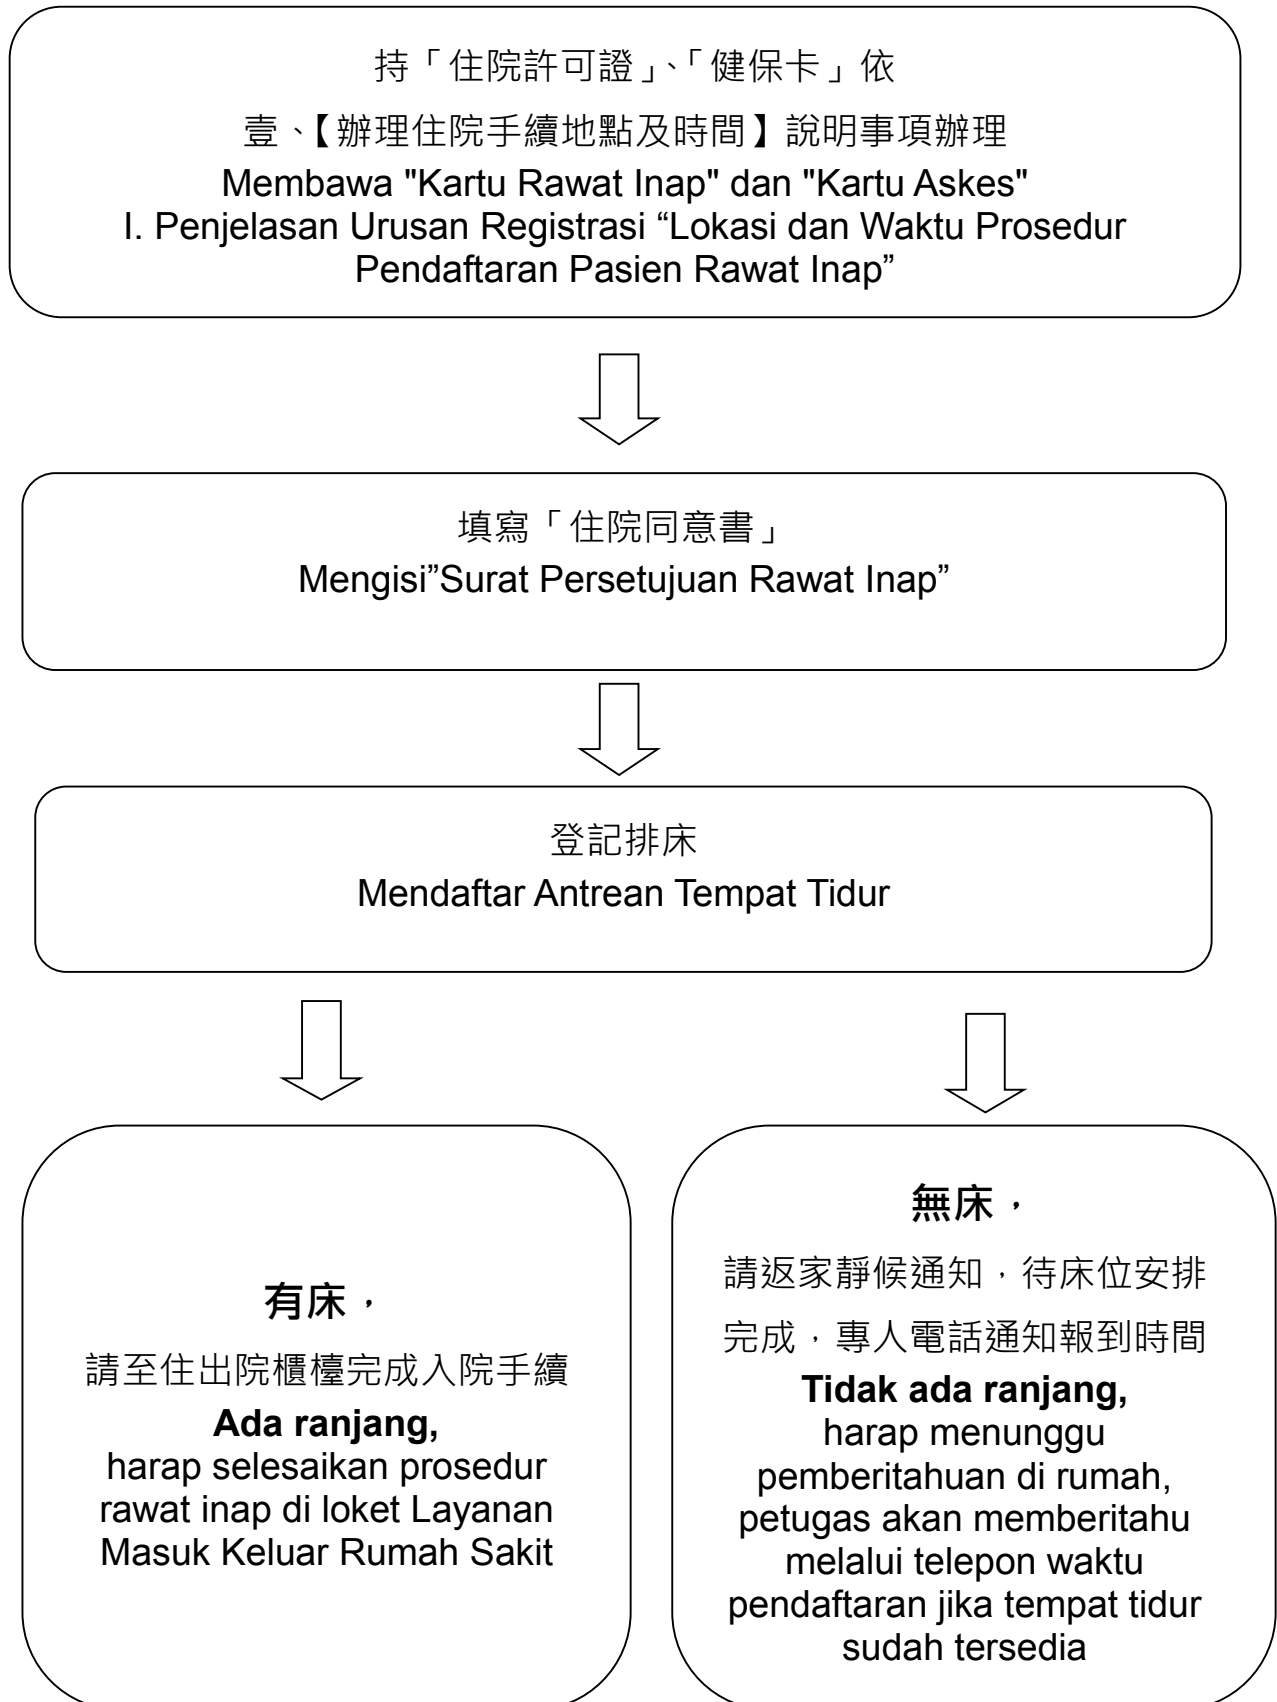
持「住院許可證」、「健保卡」依

壹、【辦理住院手續地點及時間】說明事項辦理

Membawa "Kartu Rawat Inap" dan "Kartu Askes"
I. Penjelasan Urusan Registrasi “Lokasi dan Waktu Prosedur Pendaftaran Pasien Rawat Inap”

填寫「住院同意書」

Mengisi”Surat Persetujuan Rawat Inap”

登記排床

Mendaftar Antrean Tempat Tidur

有床，

請至住出院櫃檯完成入院手續

**Ada ranjang,**
harap selesaikan prosedur rawat inap di loket Layanan Masuk Keluar Rumah Sakit

無床，

請返家靜候通知，待床位安排完成，專人電話通知報到時間

**Tidak ada ranjang,**
harap menunggu pemberitahuan di rumah, petugas akan memberitahu melalui telepon waktu pendaftaran jika tempat tidur sudah tersedia